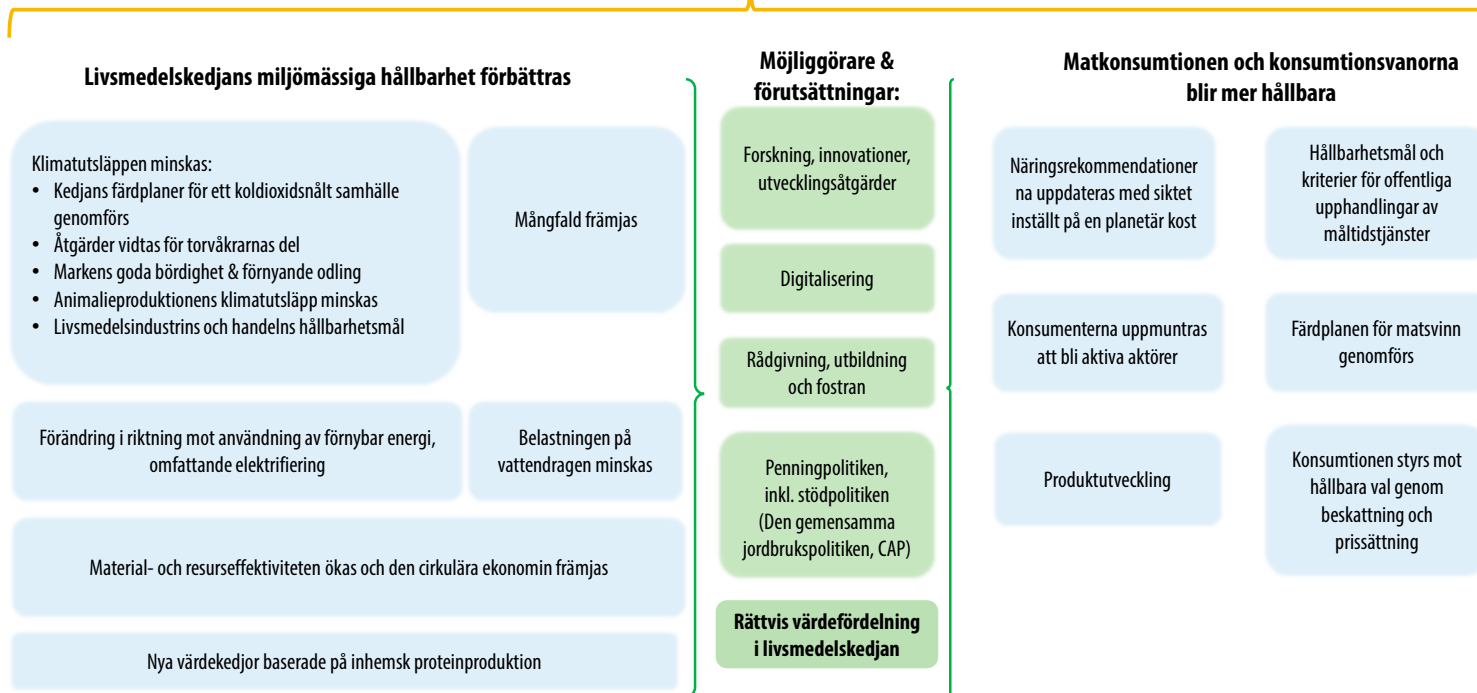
Livsmedelskedjans miljömässiga hållbarhet förbättras

Klimatutsläppen minskas:
- Kedjans färdplaner för ett koldioxidsnålt samhälle genomförs
- Åtgärder vidtas för torvåkrarnas del
- Markens goda bördighet & förnyande odling
- Animalieproduktionens klimatutsläpp minskas
- Livsmedelsindustrins och handelns hållbarhetsmål

Mångfald främjas

Förändring i riktning mot användning av förnybar energi, omfattande elektrifiering

Belastningen på vattendragen minskas

Material- och resurseffektiviteten ökas och den cirkulära ekonomin främjas

Nya värdekedjor baserade på inhemsk proteinproduktion

Möjliggörare & förutsättningar:

Forskning, innovationer, utvecklingsåtgärder

Digitalisering

Rådgivning, utbildning och fostran

Penningpolitiken, inkl. stödpolitiken (Den gemensamma jordbrukspolitiken, CAP)

Rättvis värdefördelning i livsmedelskedjan

Matkonsumtionen och konsumtionsvanorna blir mer hållbara

Näringsrekommendationerna uppdateras med siktet inställt på en planetär kost

Hållbarhetsmål och kriterier för offentliga upphandlingar av måltidstjänster

Konsumenterna uppmuntras att bli aktiva aktörer

Färdplanen för matsvinn genomförs

Produktutveckling

Konsumtionen styrs mot hållbara val genom beskattning och prissättning